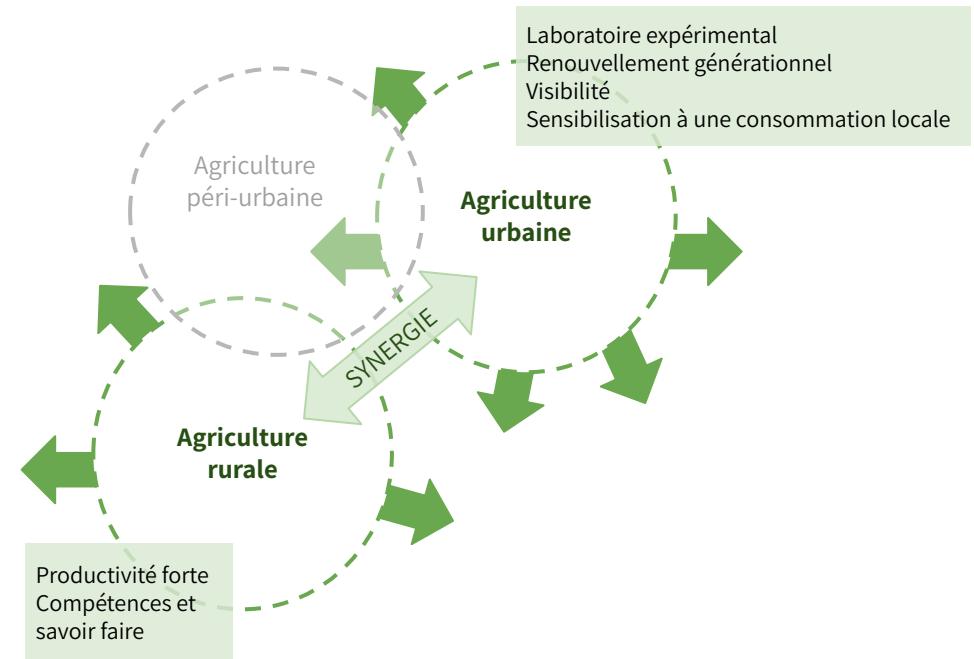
Laboratoire expérimental
Renouvellement générationnel
Visibilité
Sensibilisation à une consommation locale

Agriculture péri-urbaine

Agriculture urbaine

SYNERGIE

Agriculture rurale

Productivité forte
Compétences et savoir faire